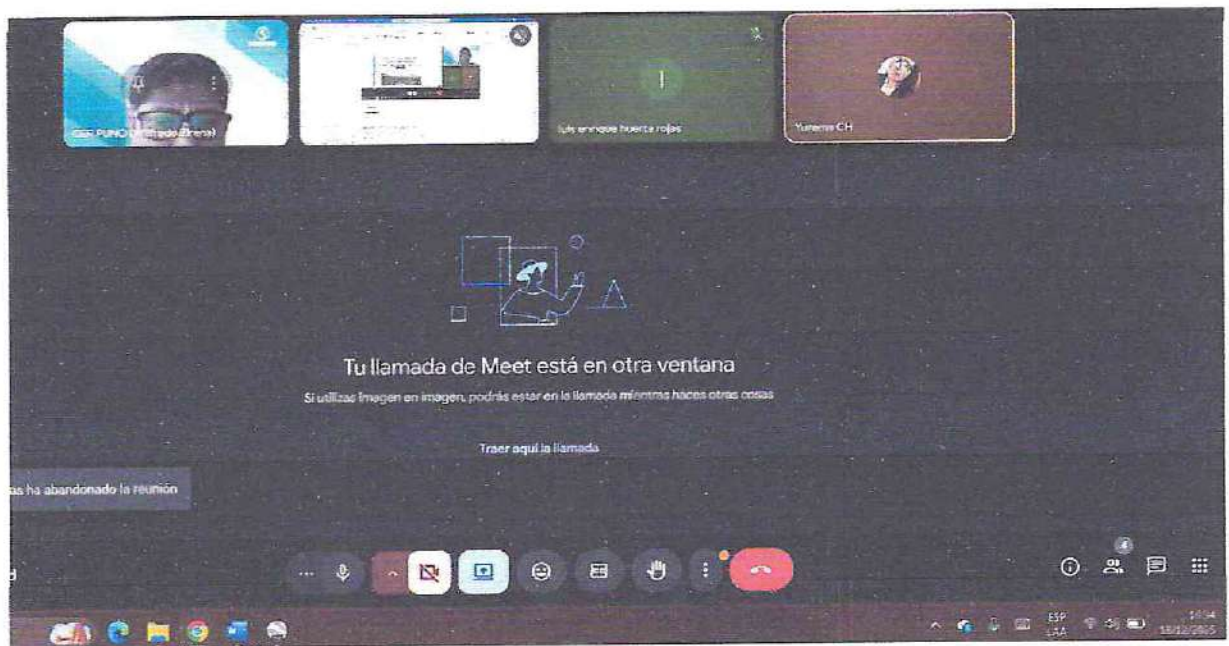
GEP PUNO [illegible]

luis enrique huerta rojas

Yurema CH

Tu llamada de Meet está en otra ventana

Si utilizas Imagen en imagen, podrás estar en la llamada mientras haces otras cosas

Traer aquí la llamada

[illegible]as ha abandonado la reunión

4

ESP
LAA

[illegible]
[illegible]